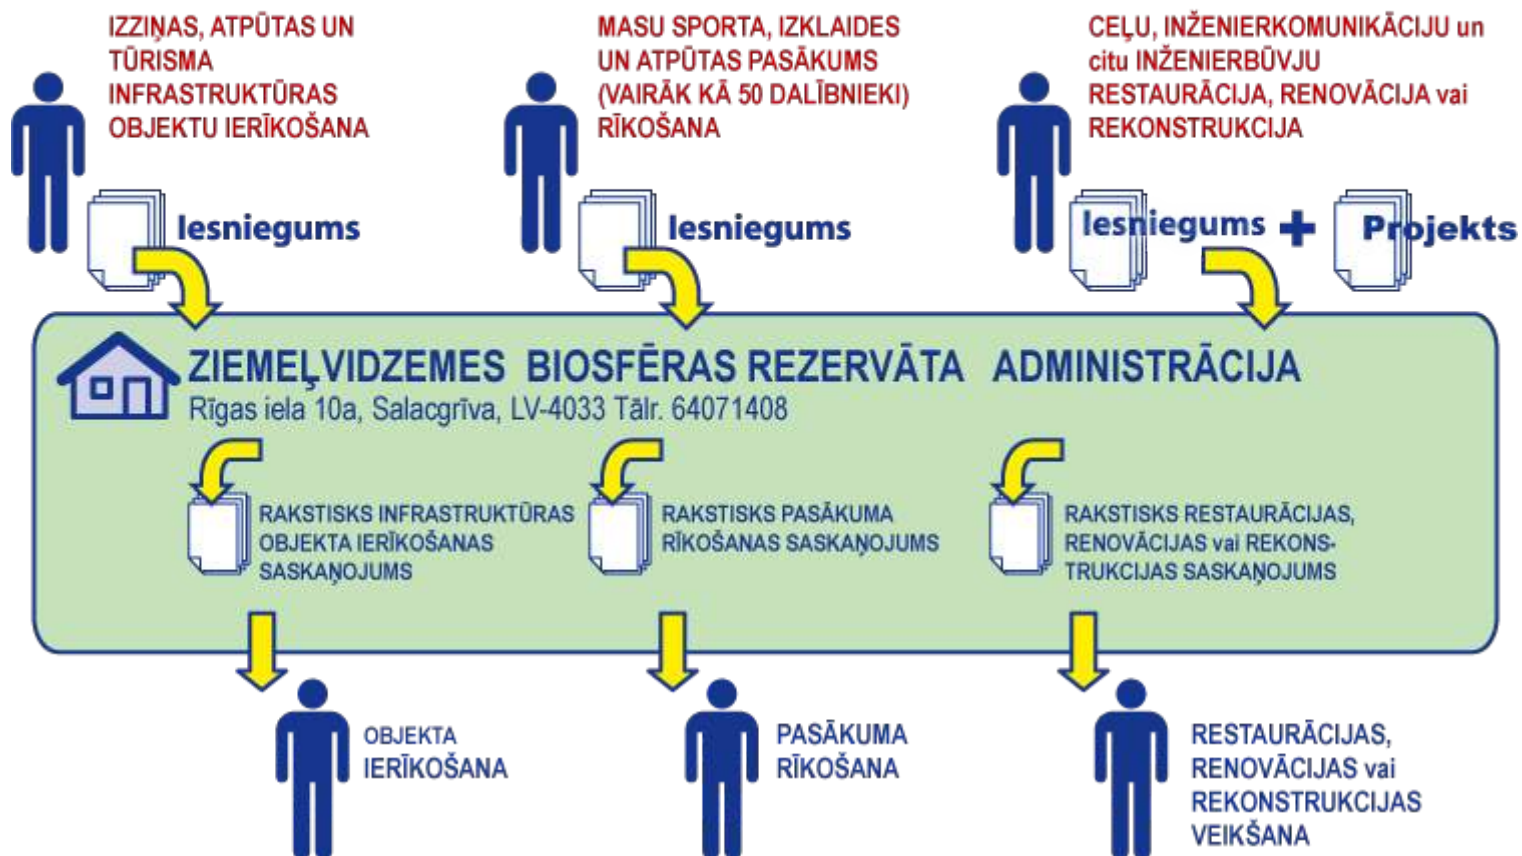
IZZIŅAS, ATPŪTAS UN TŪRISMA INFRASTRUKTŪRAS OBJEKTU IERĪKOŠANA

MASU SPORTA, IZKLAIDES UN ATPŪTAS PASĀKUMS (VAIRĀK KĀ 50 DALĪBNIEKI) RĪKOŠANA

CEĻU, INŽENIERKOMUNIKĀCIJU un citu INŽENIERBŪVJU RESTAURĀCIJA, RENOVĀCIJA vai REKONSTRUKCIJA

Iesniegums

Iesniegums

Iesniegums + Projekts

ZIEMEĻVIDZEMES BIOSFĒRAS REZERVĀTA ADMINISTRĀCIJA
Rīgas iela 10a, Salacgrīva, LV-4033 Tālr. 64071408

RAKSTISKS INFRASTRUKTŪRAS OBJEKTA IERĪKOŠANAS SASKAŅOJUMS

RAKSTISKS PASĀKUMA RĪKOŠANAS SASKAŅOJUMS

RAKSTISKS RESTAURĀCIJAS, RENOVĀCIJAS vai REKONSTRUKCIJAS SASKAŅOJUMS

OBJEKTA IERĪKOŠANA

PASĀKUMA RĪKOŠANA

RESTAURĀCIJAS, RENOVĀCIJAS vai REKONSTRUKCIJAS VEIKŠANA